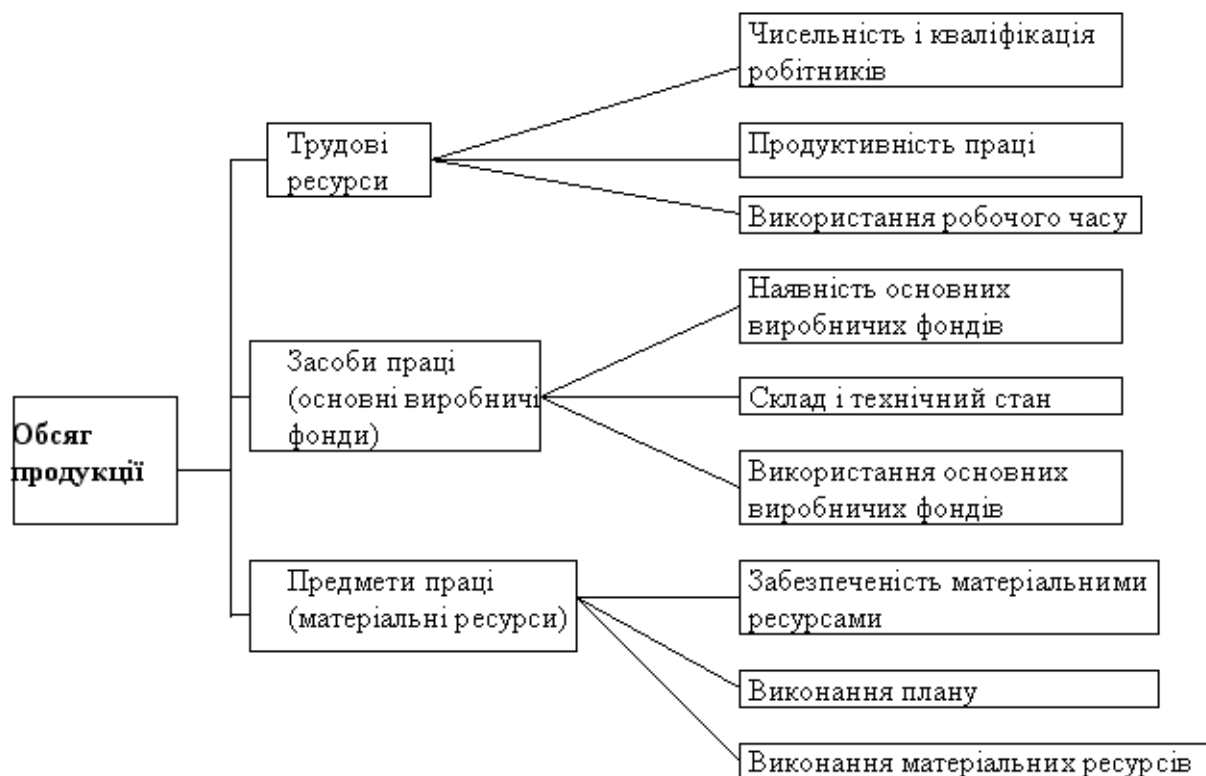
Обсяг продукції

Трудові ресурси

Чисельність і кваліфікація робітників

Продуктивність праці

Використання робочого часу

Засоби праці (основні виробничі фонди)

Наявність основних виробничих фондів

Склад і технічний стан

Використання основних виробничих фондів

Предмети праці (матеріальні ресурси)

Забезпеченість матеріальними ресурсами

Виконання плану

Виконання матеріальних ресурсів